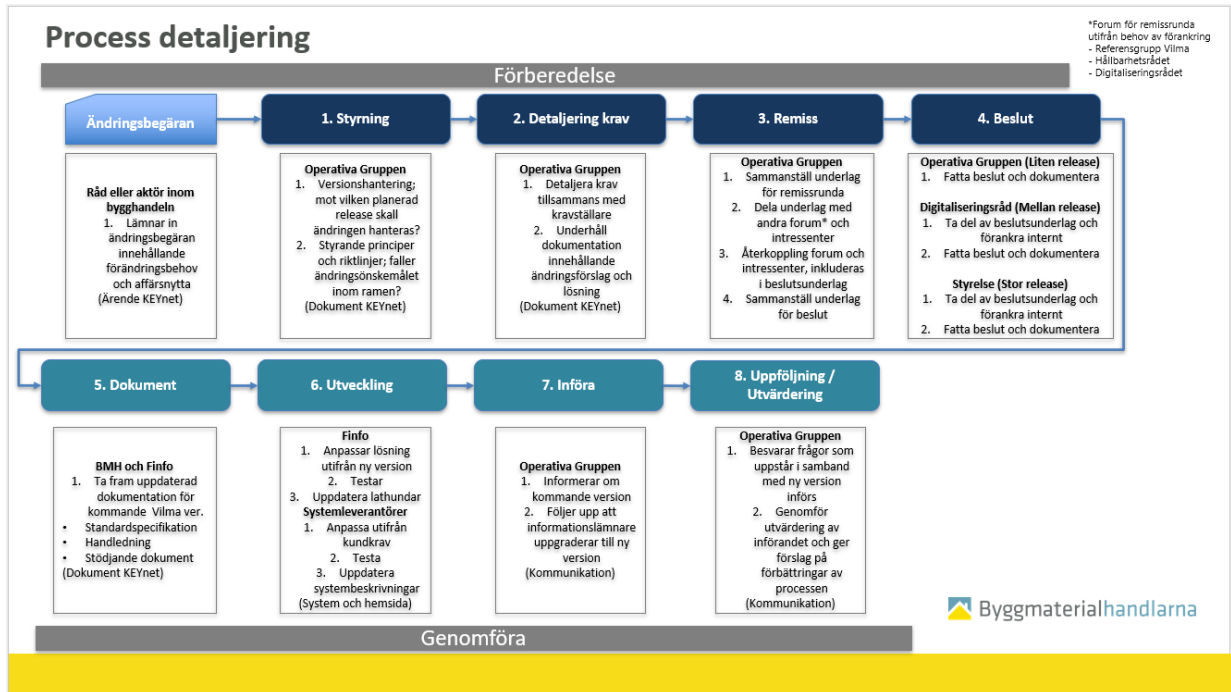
Process detaljering

*Forum för remissrunda utifrån behov av förankring
- Referensgrupp Vilma
- Hållbarhetsrådet
- Digitaliseringsrådet

Förberedelse

Ändringsbegäran

1. Styrning

2. Detaljering krav

3. Remiss

4. Beslut

Råd eller aktör inom bygghandeln
1. Lämnar in ändringsbegäran innehållande förändringsbehov och affärsnytta
(Ärende KEYnet)

Operativa Gruppen
1. Versionshantering; mot vilken planerad release skall ändringen hanteras?
2. Styrande principer och riktlinjer; faller ändringsönskemålet inom ramen?
(Dokument KEYnet)

Operativa Gruppen
1. Detaljera krav tillsammans med kravställare
2. Underhåll dokumentation innehållande ändringsförslag och lösning
(Dokument KEYnet)

Operativa Gruppen
1. Sammanställ underlag för remissrunda
2. Dela underlag med andra forum* och intressenter
3. Återkoppling forum och intressenter, inkluderas i beslutsunderlag
4. Sammanställ underlag för beslut

Operativa Gruppen (Liten release)
1. Fatta beslut och dokumentera
Digitaliseringsråd (Mellan release)
1. Ta del av beslutsunderlag och förankra internt
2. Fatta beslut och dokumentera
Styrelse (Stor release)
1. Ta del av beslutsunderlag och förankra internt
2. Fatta beslut och dokumentera

5. Dokument

6. Utveckling

7. Införa

8. Uppföljning / Utvärdering

BMH och Finfo
1. Ta fram uppdaterad dokumentation för kommande Vilma ver.
• Standardspecifikation
• Handledning
• Stödjande dokument
(Dokument KEYnet)

Finfo
1. Anpassar lösning utifrån ny version
2. Testar
3. Uppdatera lathundar
Systemleverantörer
1. Anpassa utifrån kundkrav
2. Testa
3. Uppdatera systembeskrivningar
(System och hemsida)

Operativa Gruppen
1. Informerar om kommande version
2. Följer upp att informationslämnare uppgraderar till ny version
(Kommunikation)

Operativa Gruppen
1. Besvarar frågor som uppstår i samband med ny version införs
2. Genomför utvärdering av införandet och ger förslag på förbättringar av processen
(Kommunikation)

Byggmaterialhandlarna

Genomföra